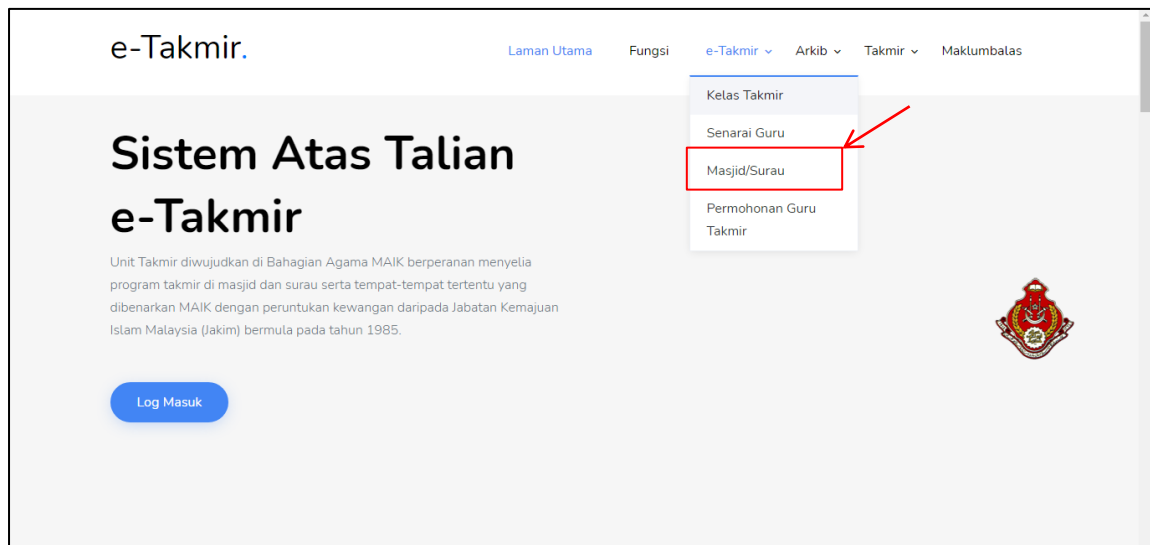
e-Takmir.

Laman Utama Fungsi e-Takmir Arkib Takmir Maklumbalas

Kelas Takmir

Senarai Guru

Masjid/Surau

Permohonan Guru Takmir

Sistem Atas Talian e-Takmir

Unit Takmir diwujudkan di Bahagian Agama MAIK berperanan menyelia program takmir di masjid dan surau serta tempat-tempat tertentu yang dibenarkan MAIK dengan peruntukan kewangan daripada Jabatan Kemajuan Islam Malaysia (Jakim) bermula pada tahun 1985.

Log Masuk